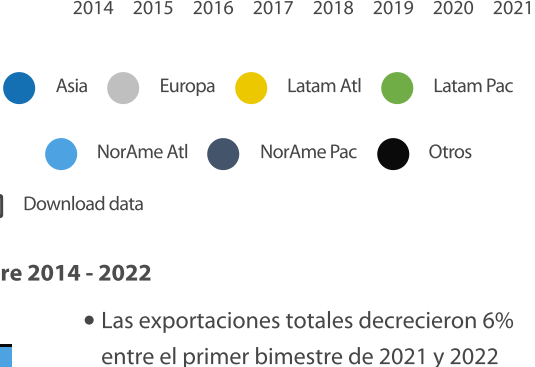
2014 2015 2016 2017 2018 2019 2020 2021

Asia Europa Latam Atl Latam Pac

NorAme Atl NorAme Pac Otros

Download data

re 2014 - 2022

• Las exportaciones totales decrecieron 6% entre el primer bimestre de 2021 y 2022